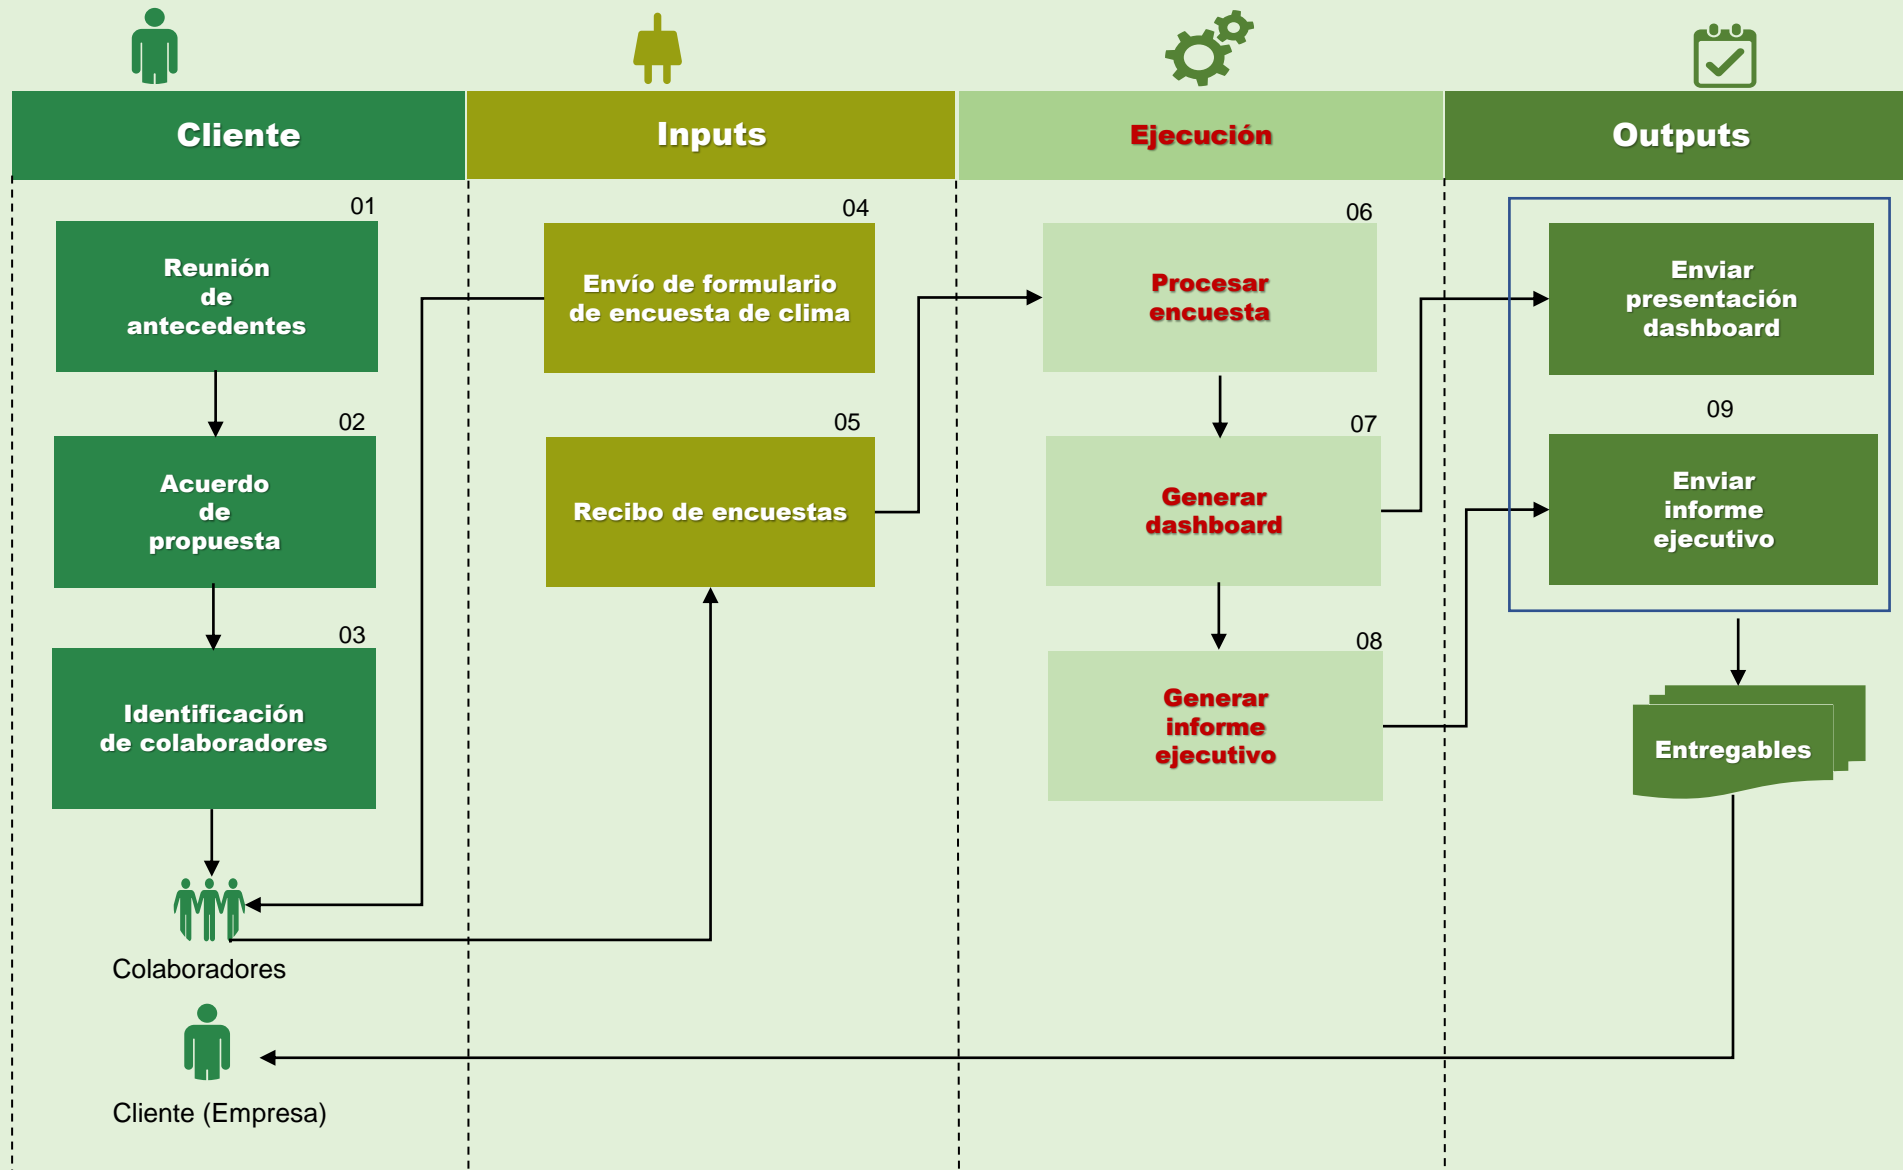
Cliente

Inputs

Ejecución

Outputs

01
Reunión de antecedentes

02
Acuerdo de propuesta

03
Identificación de colaboradores

04
Envío de formulario de encuesta de clima

05
Recibo de encuestas

06
Procesar encuesta

07
Generar dashboard

08
Generar informe ejecutivo

Enviar presentación dashboard

09
Enviar informe ejecutivo

Entregables

Colaboradores

Cliente (Empresa)